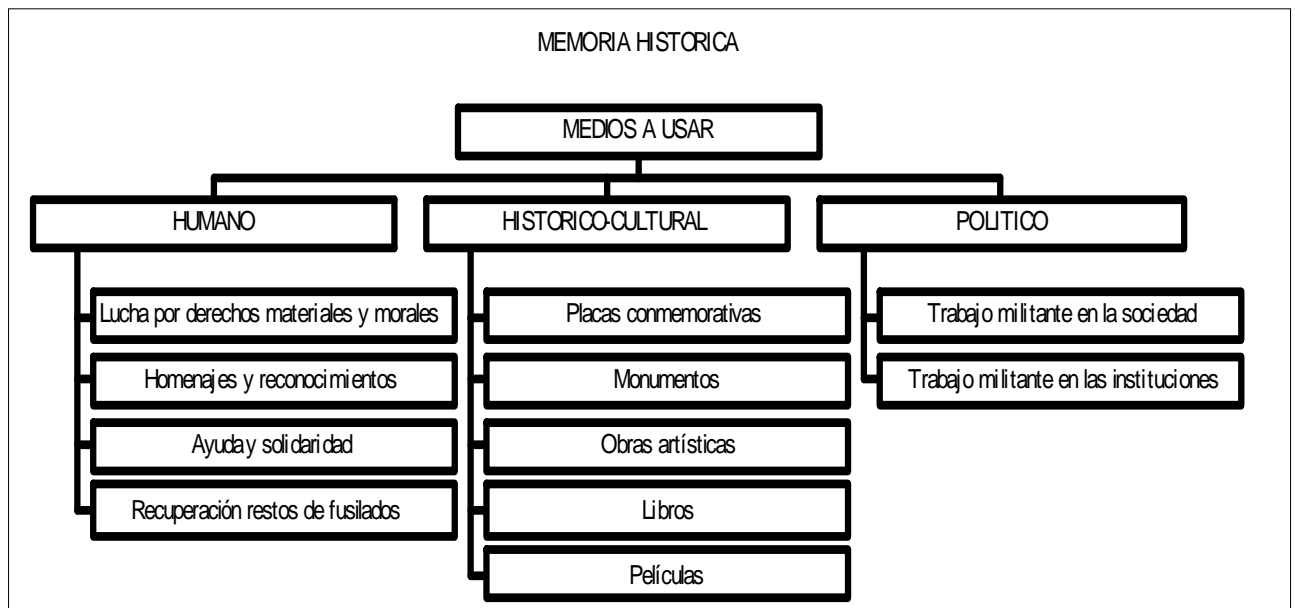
MEMORIA HISTORICA

MEDIOS A USAR

HUMANO

HISTORICO-CULTURAL

POLITICO

Lucha por derechos materiales y morales

Homenajes y reconocimientos

Ayuda y solidaridad

Recuperación restos de fusilados

Placas conmemorativas

Monumentos

Obras artísticas

Libros

Películas

Trabajo militante en la sociedad

Trabajo militante en las instituciones